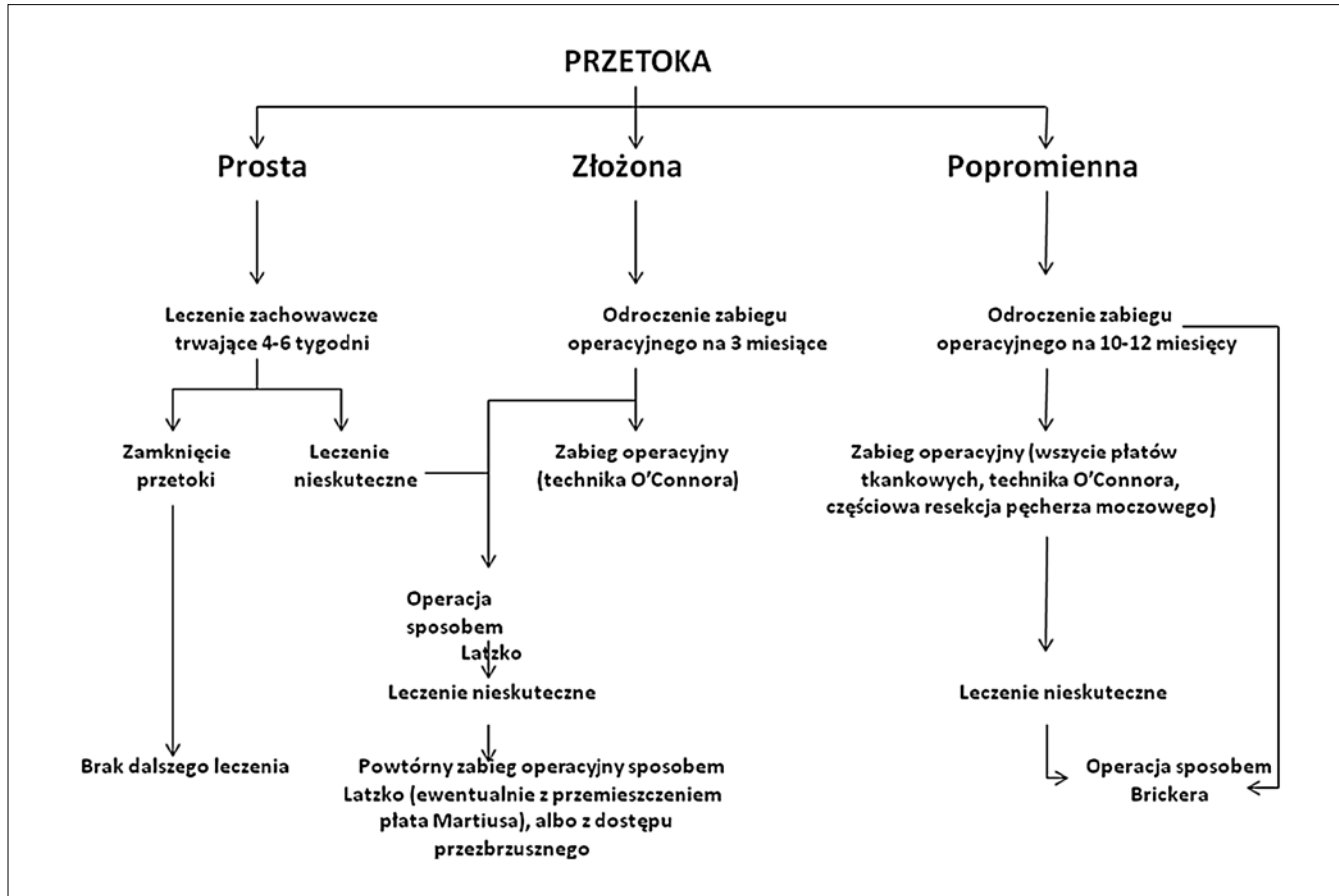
PRZETOKA

Prosta

Leczenie zachowawcze trwające 4-6 tygodni

Zamknięcie przetoki

Brak dalszego leczenia

Leczenie nieskuteczne

Złożona

Odroczenie zabiegu operacyjnego na 3 miesiące

Zabieg operacyjny (technika O'Connora)

Operacja sposobem Latzko

Leczenie nieskuteczne

Powtórny zabieg operacyjny sposobem Latzko (ewentualnie z przemieszczeniem płata Martiusa), albo z dostępu przezbrzusznego

Popromienna

Odroczenie zabiegu operacyjnego na 10-12 miesięcy

Zabieg operacyjny (wszycie płatów tkankowych, technika O'Connora, częściowa resekcja pęcherza moczowego)

Leczenie nieskuteczne

Operacja sposobem Brickera